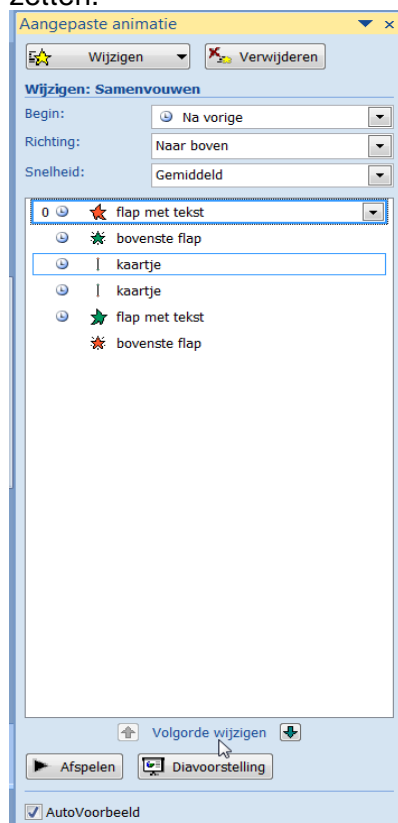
zetten.

Aangepaste animatie

Wijzigen
Verwijderen

Wijzigen: Samenvouwen

Begin: Na vorige
Richting: Naar boven
Snelheid: Gemiddeld

0 flap met tekst
bovenste flap
kaartje
kaartje
flap met tekst
bovenste flap

Volgorde wijzigen

Afspelen
Diavoorstelling

AutoVoorbeeld